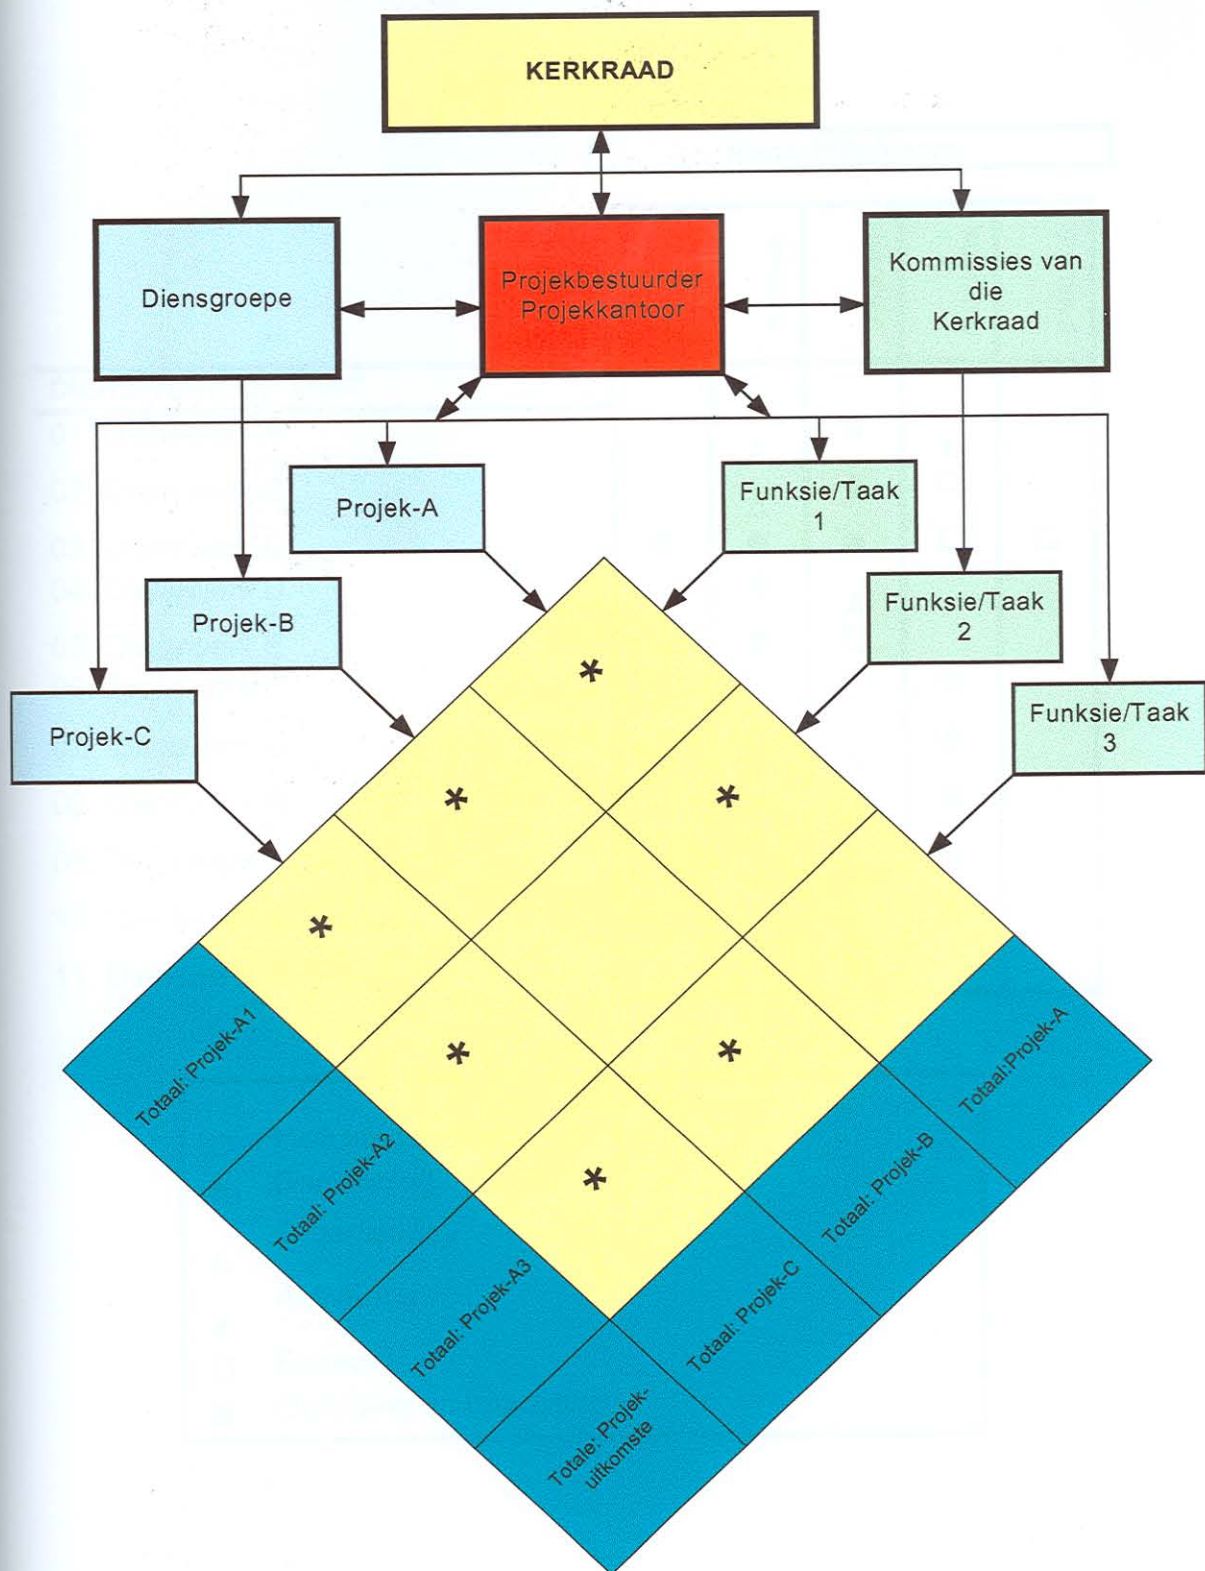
KERKRAAD

Diensgroepe

Projekbestuurder Projekkantoor

Kommissies van die Kerkraad

Projek-A

Funksie/Taak 1

Projek-B

Funksie/Taak 2

Projek-C

Funksie/Taak 3

*

*

*

*

*

*

*

Totaal: Projek-A1

Totaal: Projek-A2

Totaal: Projek-A3

Totale: Projek-uitkomste

Totaal: Projek-C

Totaal: Projek-B

Totaal:Projek-A